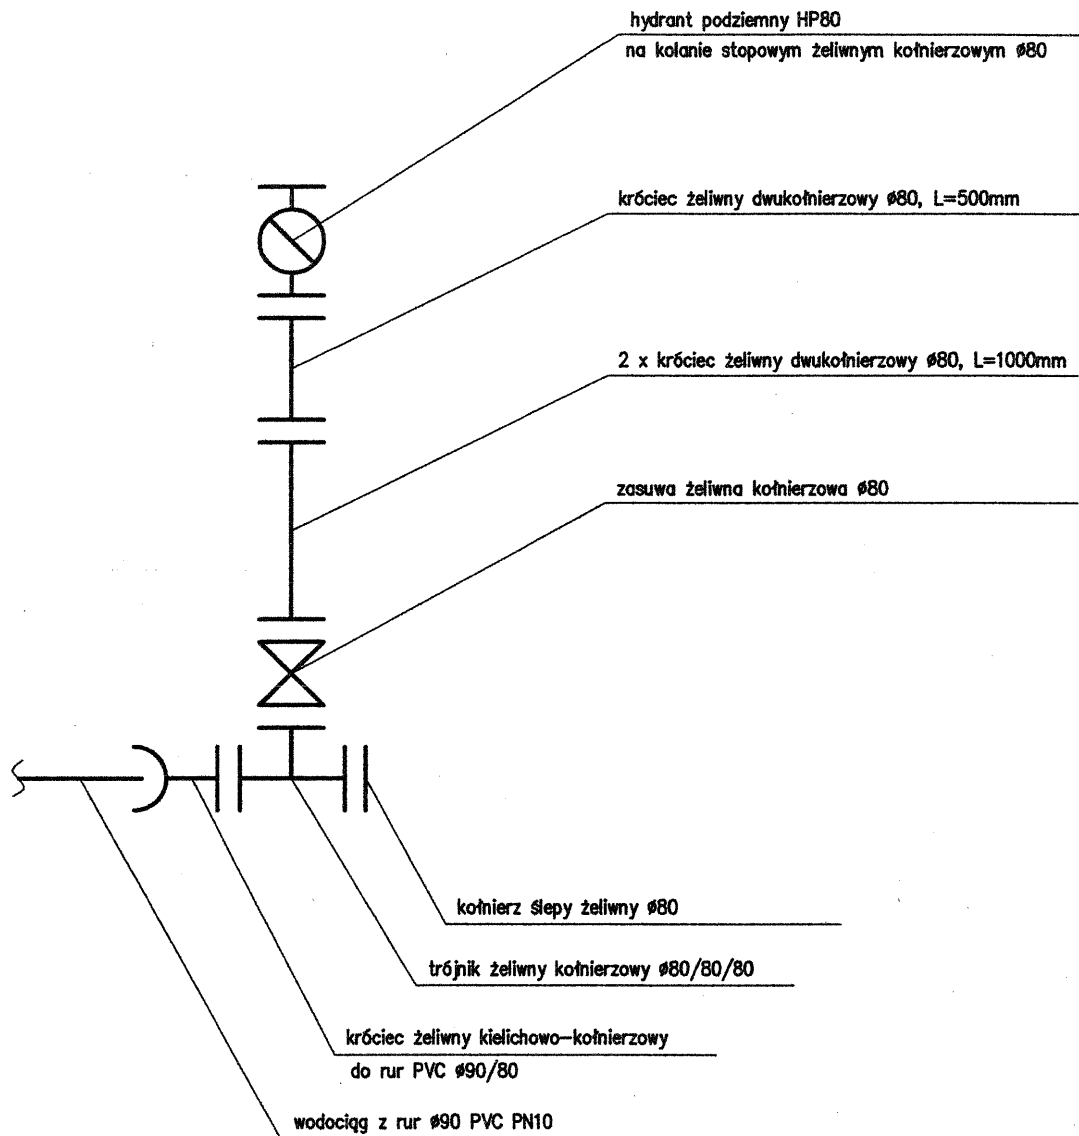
hydrant podziemny HP80
na kolanie stopowym żeliwnym kołnierzowym ø80

króciec żeliwny dwukołnierzowy ø80, L=500mm

2 x króciec żeliwny dwukołnierzowy ø80, L=1000mm

zasuwa żeliwna kołnierzowa ø80

kołnierz ślepy żeliwny ø80

trójnik żeliwny kołnierzowy ø80/80/80

króciec żeliwny kielichowo–kołnierzowy
do rur PVC ø90/80

wodociąg z rur ø90 PVC PN10